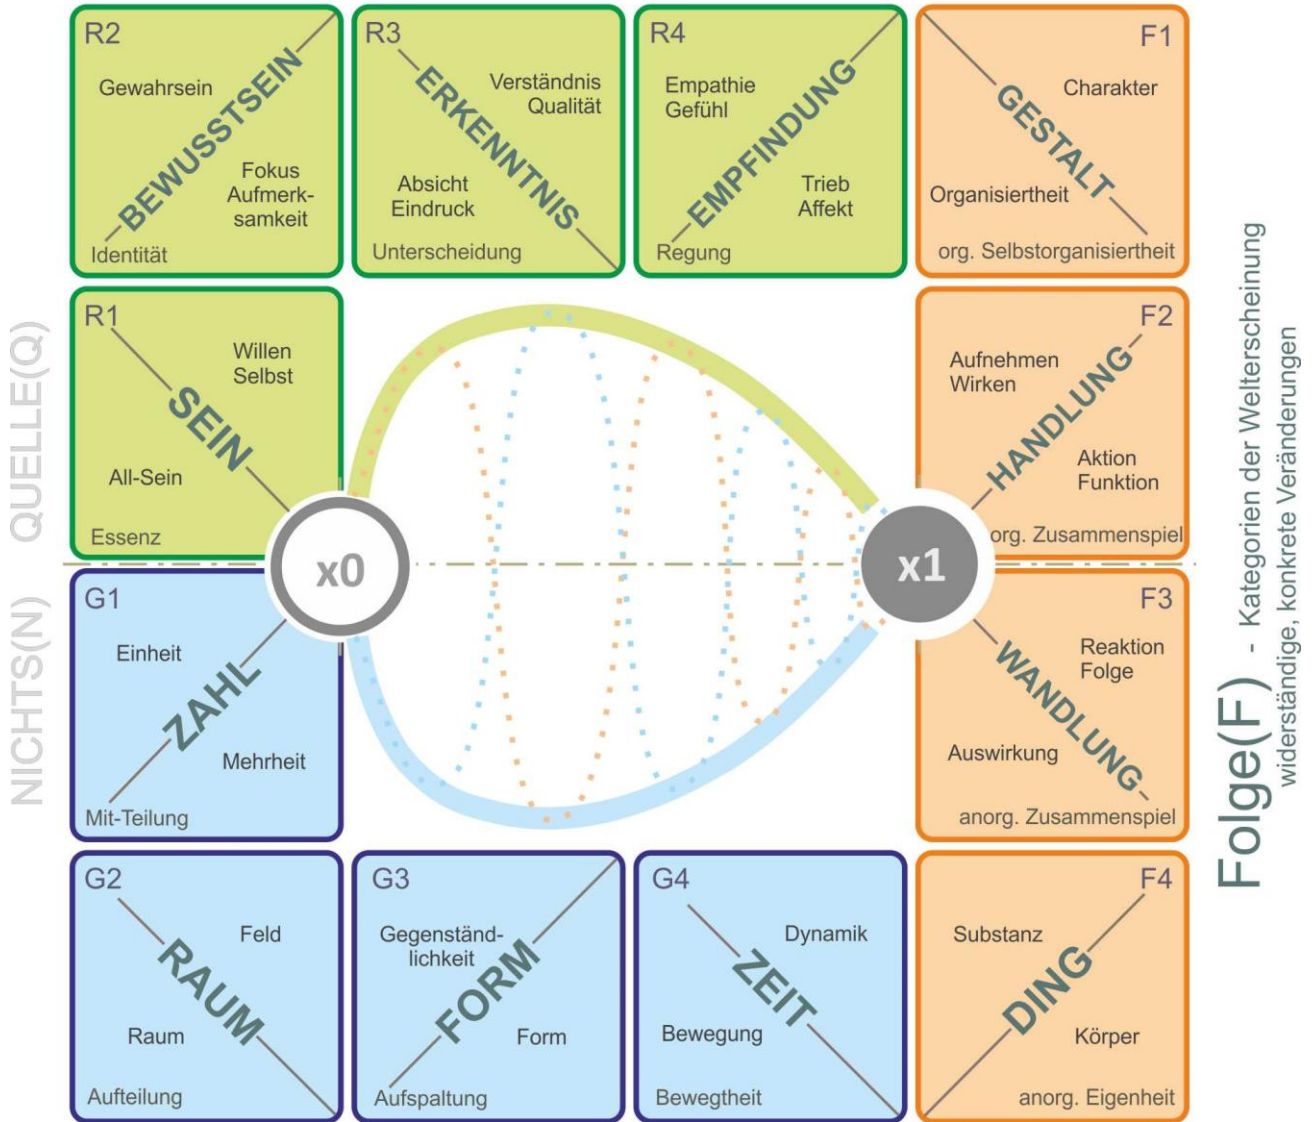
R2
Gewahrsein
BEWUSSTSEIN
Fokus
Aufmerksamkeit
Identität

R3
Verständnis
Qualität
ERKENNTNIS
Absicht
Eindruck
Unterscheidung

R4
Empathie
Gefühl
EMPFINDUNG
Trieb
Affekt
Regung

F1
Charakter
GESTALT
Organisiertheit
org. Selbstorganisiertheit

R1
Willen
Selbst
SEIN
All-Sein
Essenz

F2
Aufnehmen
Wirken
HANDLUNG
Aktion
Funktion
org. Zusammenspiel

QUELLE(Q)

x0

x1

NICHTS(N)

G1
Einheit
ZAHL
Mehrheit
Mit-Teilung

F3
Reaktion
Folge
WANDLUNG
Auswirkung
anorg. Zusammenspiel

Folge(F) - Kategorien der Welterscheinung
widerständige, konkrete Veränderungen

G2
Feld
RAUM
Raum
Aufteilung

G3
Gegenständlichkeit
FORM
Form
Aufspaltung

G4
Dynamik
ZEIT
Bewegung
Bewegtheit

F4
Substanz
DING
Körper
anorg. Eigenheit